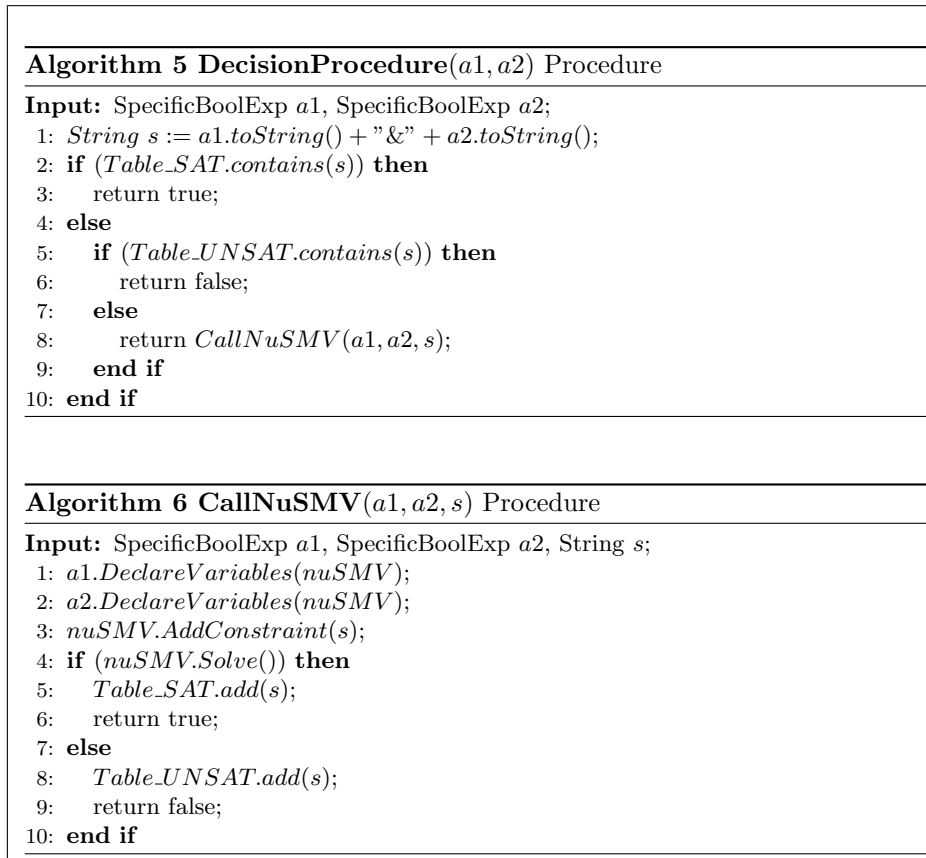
**Algorithm 5 DecisionProcedure**$(a1, a2)$ Procedure

**Input:** SpecificBoolExp $a1$, SpecificBoolExp $a2$;
1: $String\ s := a1.toString() + "\&" + a2.toString();$
2: **if** $(Table\_SAT.contains(s))$ **then**
3: return true;
4: **else**
5: **if** $(Table\_UNSAT.contains(s))$ **then**
6: return false;
7: **else**
8: return $CallNuSMV(a1, a2, s)$;
9: **end if**
10: **end if**

**Algorithm 6 CallNuSMV**$(a1, a2, s)$ Procedure

**Input:** SpecificBoolExp $a1$, SpecificBoolExp $a2$, String $s$;
1: $a1.DeclareVariables(nuSMV)$;
2: $a2.DeclareVariables(nuSMV)$;
3: $nuSMV.AddConstraint(s)$;
4: **if** $(nuSMV.Solve())$ **then**
5: $Table\_SAT.add(s)$;
6: return true;
7: **else**
8: $Table\_UNSAT.add(s)$;
9: return false;
10: **end if**